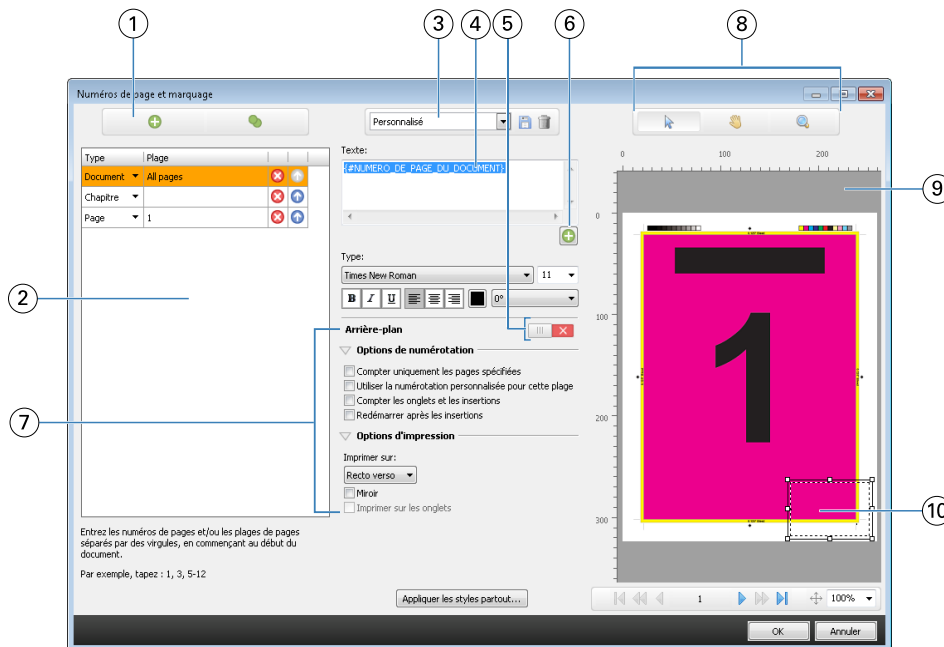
1
3
4
5
6
8
Numéros de page et marquage
Personnalisé
Texte:
{#NUMERO_DE_PAGE_DU_DOCUMENT}
| Type | Plage |
|---|---|
| Document | All pages |
| Chapitre | |
| Page | 1 |

2
Type:
Times New Roman
11
B I U
0°
Arrière-plan
Options de numérotation
Compter uniquement les pages spécifiées
Utiliser la numérotation personnalisée pour cette plage
Compter les onglets et les insertions
Redémarrer après les insertions
Options d'impression
Imprimer sur:
Recto verso
Miroir
Imprimer sur les onglets
7
Entrez les numéros de pages et/ou les plages de pages séparés par des virgules, en commençant au début du document.

Par exemple, tapez : 1, 3, 5-12
Appliquer les styles partout...
0
100
200
9
0
100
200
300
1
10
1
100%
OK
Annuler